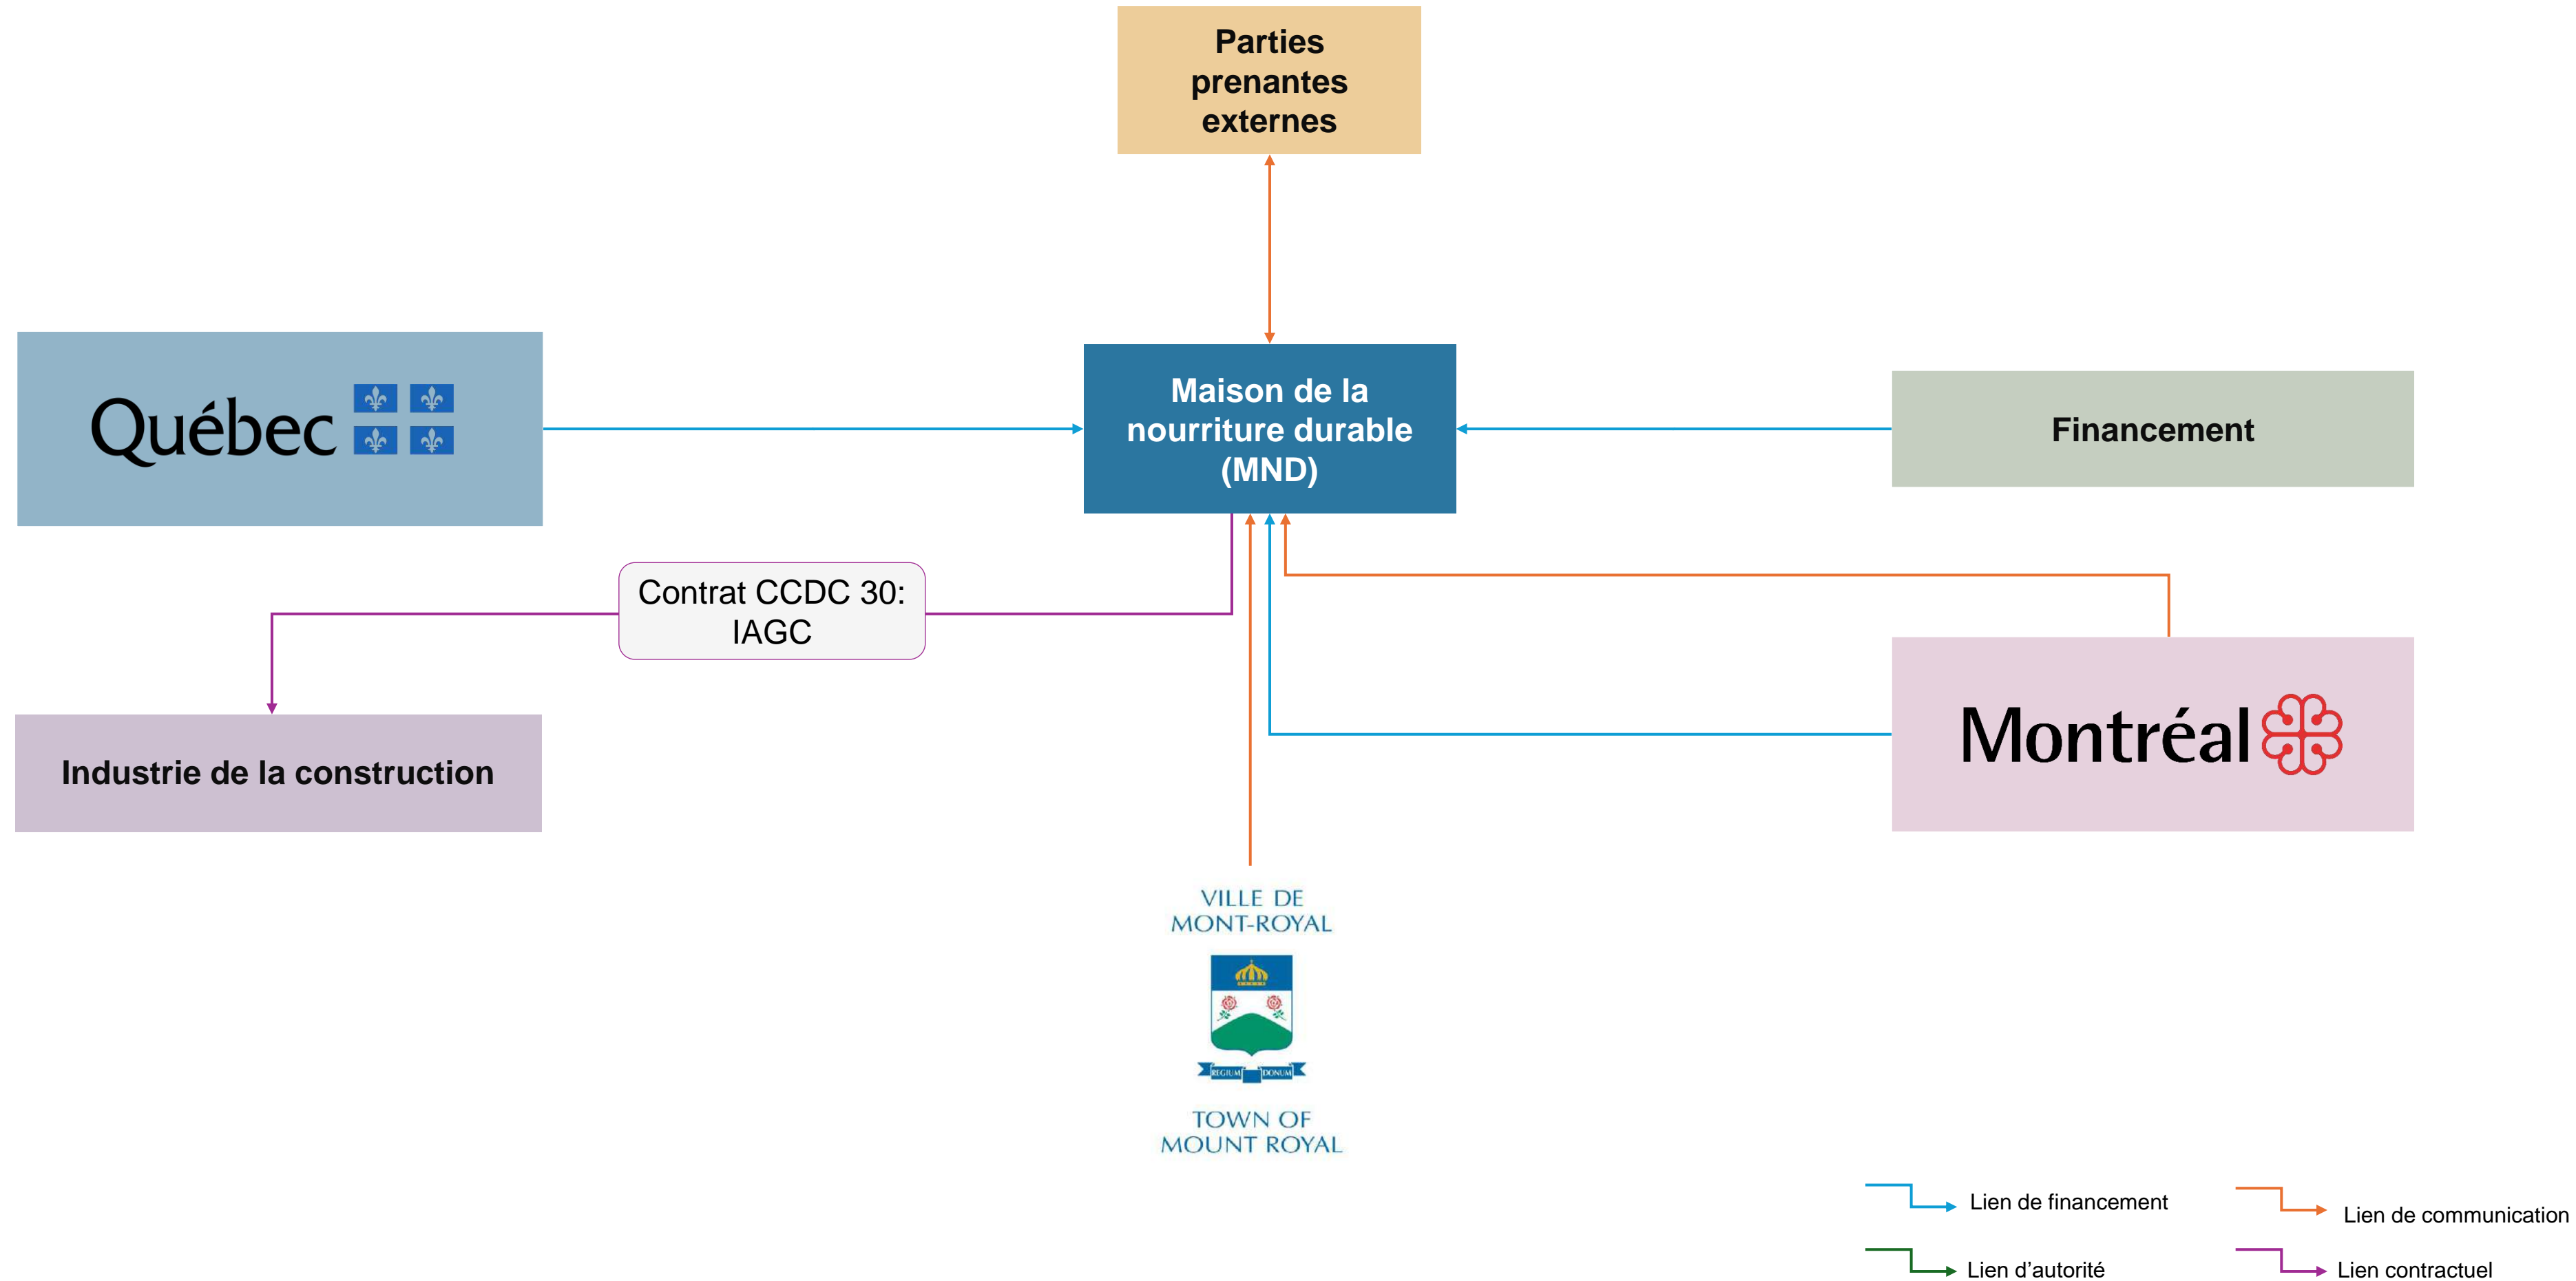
Parties prenantes externes

Québec

Maison de la nourriture durable (MND)

Financement

Contrat CCDC 30: IAGC

Industrie de la construction

Montréal

VILLE DE MONT-ROYAL

REGIUM DONUM

TOWN OF MOUNT ROYAL

Lien de financement

Lien de communication

Lien d'autorité

Lien contractuel